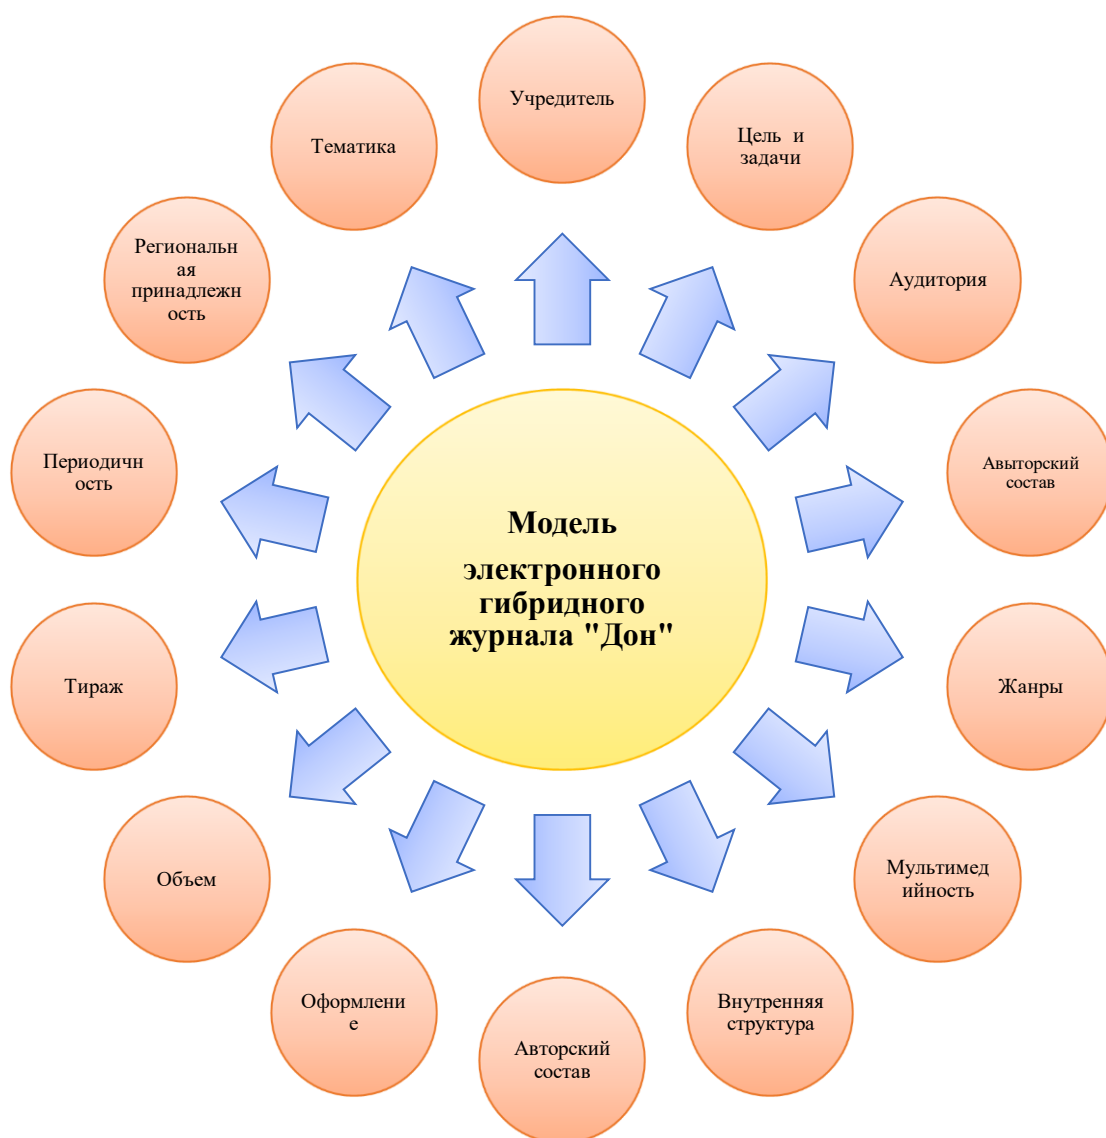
Модель электронного гибридного журнала "Дон"

Учредитель

Цель и задачи

Аудитория

Авыторский состав

Жанры

Мультимедийность

Внутренняя структура

Авторский состав

Оформление

Объем

Тираж

Периодичность

Региональная принадлежность

Тематика